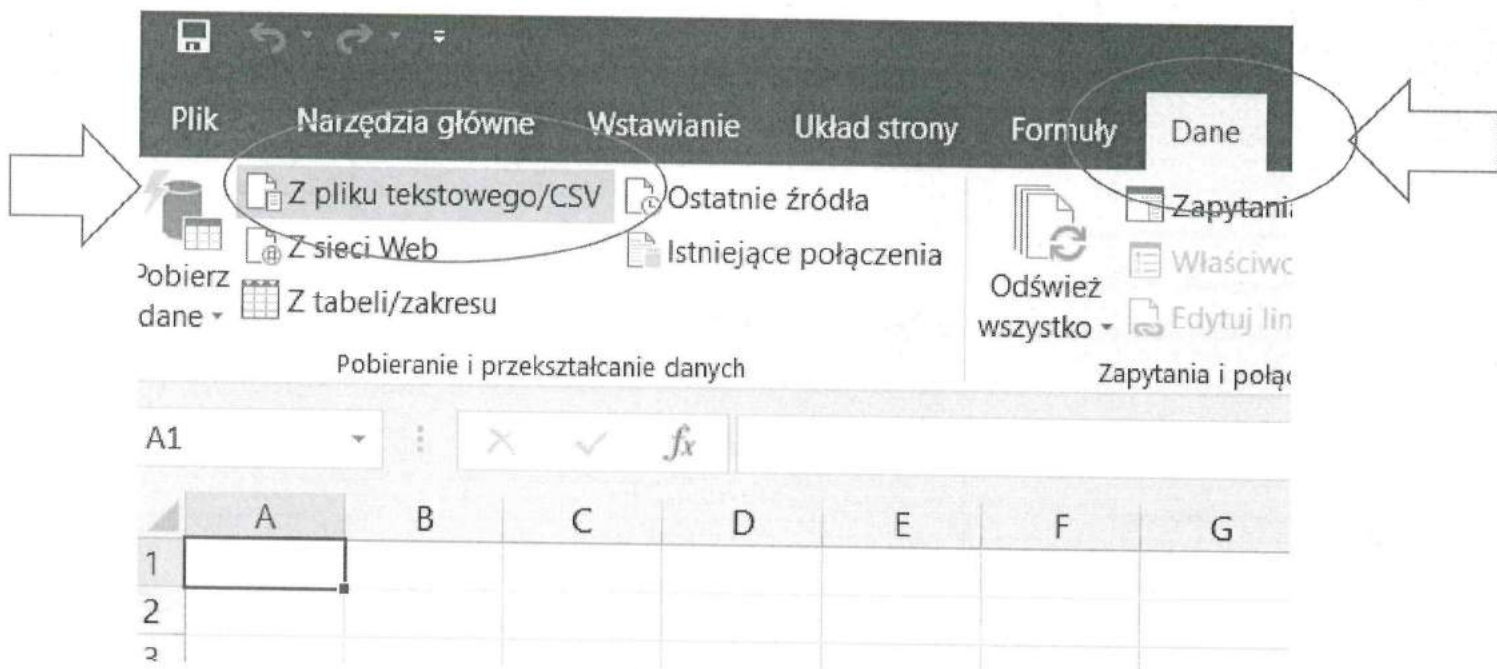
Plik Narzędzia główne Wstawianie Układ strony Formuły Dane

Pobierz dane

Z pliku tekstowego/CSV
Z sieci Web
Z tabeli/zakresu

Ostatnie źródła
Istniejące połączenia

Pobieranie i przekształcanie danych

Odśwież wszystko

Zapytani
Właściwc
Edytuj lin

Zapytania i połą

A1

$f_x$

| | A | B | C | D | E | F | G |
|---|---|---|---|---|---|---|---|
| 1 | | | | | | | |
| 2 | | | | | | | |
| 3 | | | | | | | |